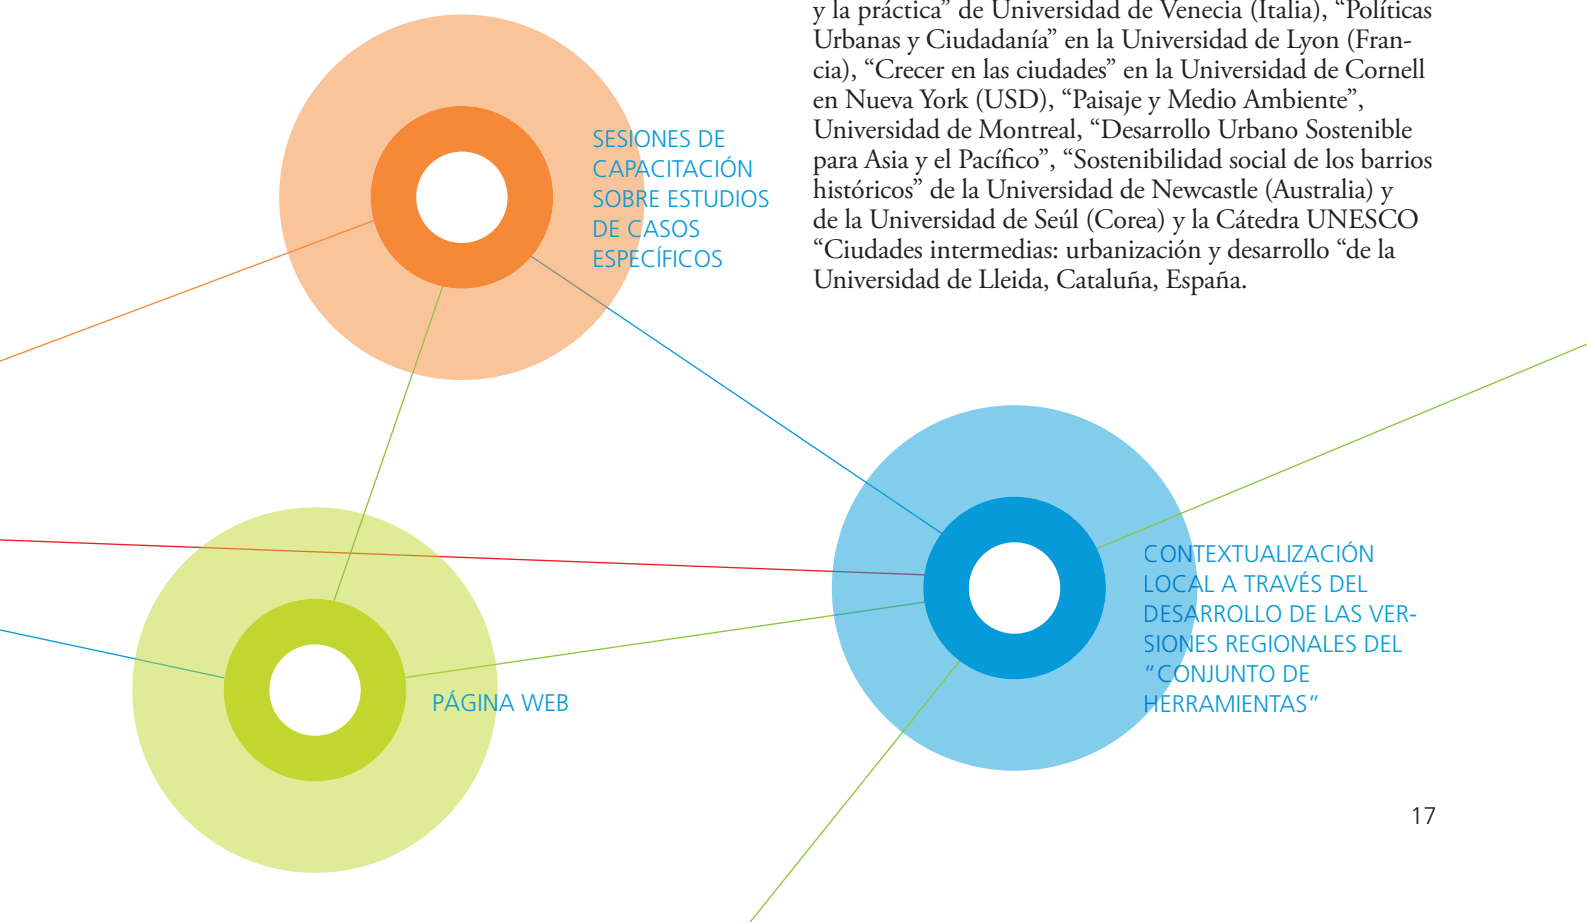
y la práctica" de Universidad de Venecia (Italia), "Políticas Urbanas y Ciudadanía" en la Universidad de Lyon (Francia), "Crecer en las ciudades" en la Universidad de Cornell en Nueva York (USD), "Paisaje y Medio Ambiente", Universidad de Montreal, "Desarrollo Urbano Sostenible para Asia y el Pacífico", "Sostenibilidad social de los barrios históricos" de la Universidad de Newcastle (Australia) y de la Universidad de Seúl (Corea) y la Cátedra UNESCO "Ciudades intermedias: urbanización y desarrollo "de la Universidad de Lleida, Cataluña, España.

SESIONES DE CAPACITACIÓN SOBRE ESTUDIOS DE CASOS ESPECÍFICOS

CONTEXTUALIZACIÓN LOCAL A TRAVÉS DEL DESARROLLO DE LAS VERSIONES REGIONALES DEL "CONJUNTO DE HERRAMIENTAS"

PÁGINA WEB

17